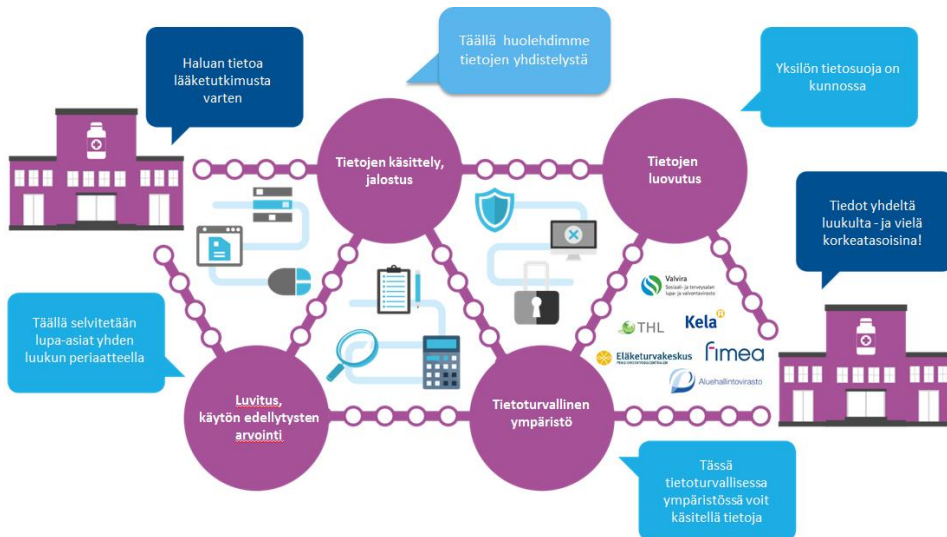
Haluan tietoa lääketutkimusta varten

Täällä huolehdimme tietojen yhdistelystä

Yksilön tietosuoja on kunnossa

Tietojen käsittely, jalostus

Tietojen luovutus

Tiedot yhdeltä luukulta - ja vielä korkeatasoisina!

Täällä selvitetään lupa-asiat yhden luukun periaatteella

Valvira Sosiaali- ja terveysalan lupa- ja valvontavirasto

THL

Kela

Eläketurvakeskus

fimea

Aluehallintovirasto

Luvitus, käytön edellytysten arvointi

Tietoturvallinen ympäristö

Tässä tietoturvallisessa ympäristössä voit käsitellä tietoja